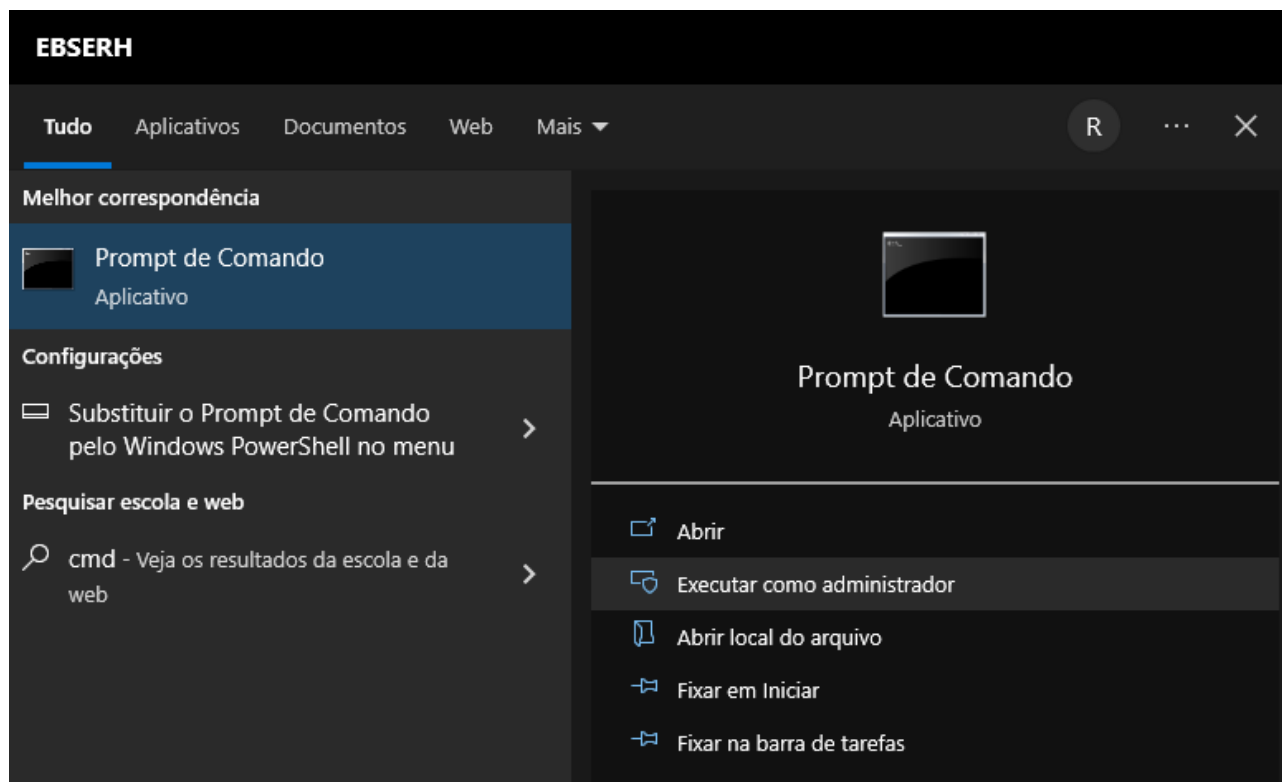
EBSERH

Tudo Aplicativos Documentos Web Mais

R ··· ✕

Melhor correspondência

Prompt de Comando
Aplicativo

Configurações

Substituir o Prompt de Comando pelo Windows PowerShell no menu

Pesquisar escola e web

cmd - Veja os resultados da escola e da web

Prompt de Comando
Aplicativo

Abrir

Executar como administrador

Abrir local do arquivo

Fixar em Iniciar

Fixar na barra de tarefas